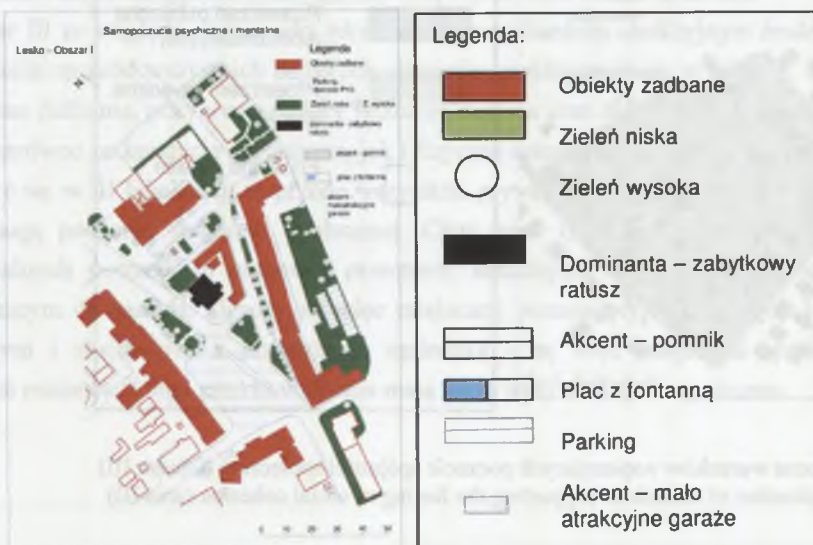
Samopoczucie psychiczne i mentalne

Lesko - Obszar I

Legenda

Obiekty zadbane

Parking

Zieleń niska / Z. wysoka

Dominanta zabytkowy ratusz

akcent - pomnik

plac z fontanną

akcent - mało atrakcyjne garaże

Legenda:

Obiekty zadbane

Zieleń niska

Zieleń wysoka

Dominanta – zabytkowy ratusz

Akcent – pomnik

Plac z fontanną

Parking

Akcent – mało atrakcyjne garaże